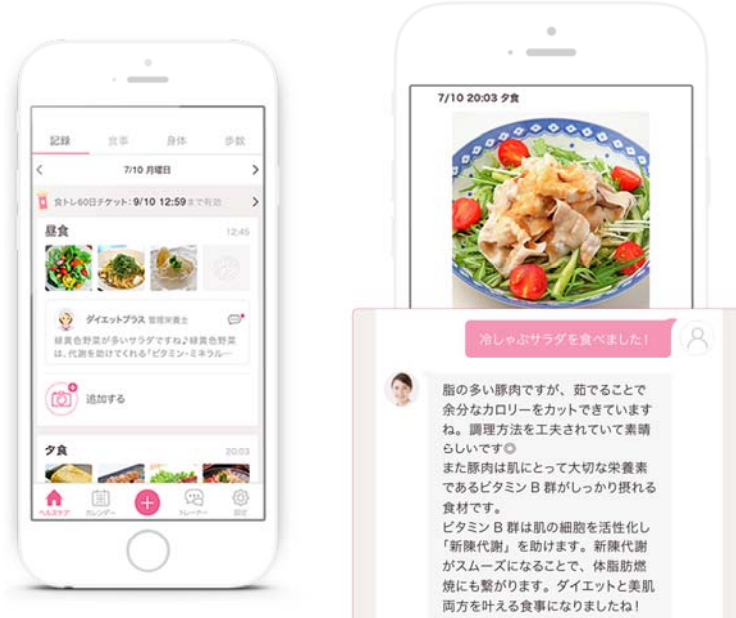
記録　食事　身体　歩数

7/10 月曜日

食トレ60日チケット：9/10 12:59まで有効

昼食　12:45

ダイエットプラス 管理栄養士

緑黄色野菜が多いサラダですね♪緑黄色野菜は、代謝を助けてくれる「ビタミン・ミネラル…

追加する

夕食　20:03

ヘルスケア　カレンダー　トレーナー　設定

7/10 20:03 夕食

冷しゃぶサラダを食べました！

脂の多い豚肉ですが、茹でることで余分なカロリーをカットできていますね。調理方法を工夫されていて素晴らしいです◎
また豚肉は肌にとって大切な栄養素であるビタミンB群がしっかり摂れる食材です。
ビタミンB群は肌の細胞を活性化し「新陳代謝」を助けます。新陳代謝がスムーズになることで、体脂肪燃焼にも繋がります。ダイエットと美肌両方を叶える食事になりましたね！